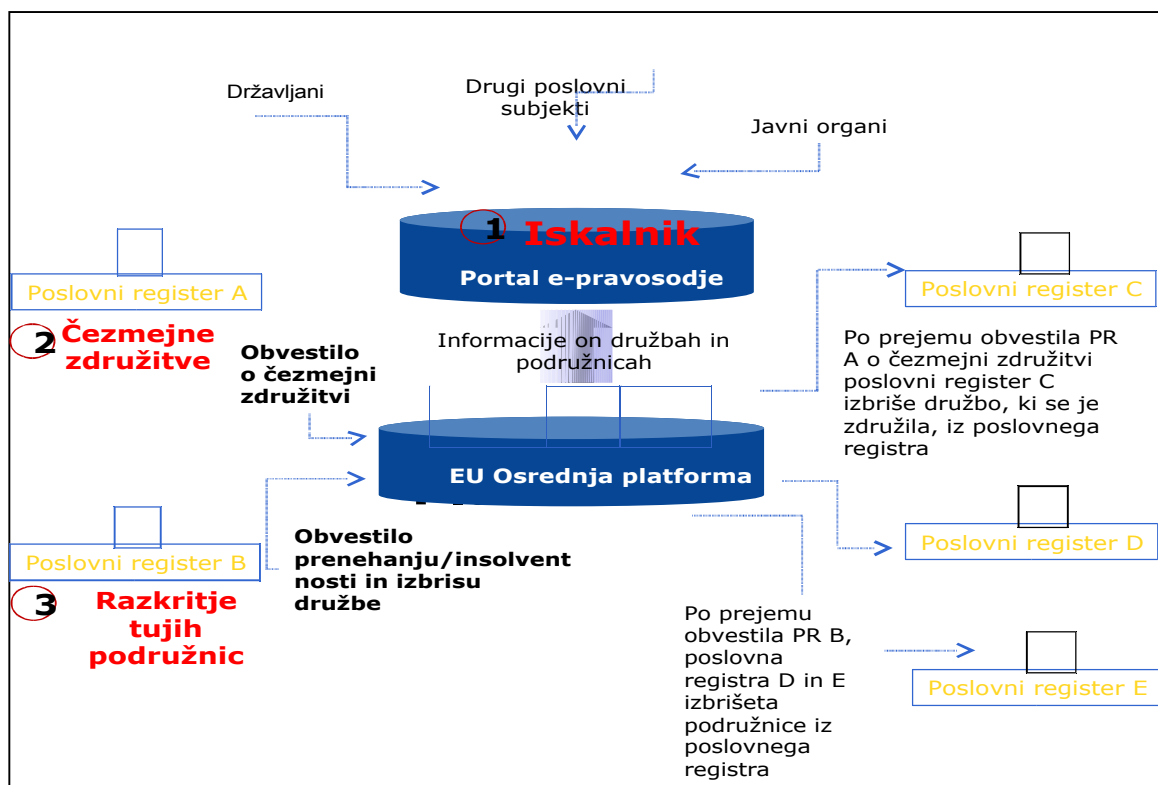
Državljani

Drugi poslovni subjekti

Javni organi

1 Iskalnik

Portal e-pravosodje

Poslovni register A

2 Čezmejne združitve

Obvestilo o čezmejni združitvi

Informacije on družbah in podružnicah

Poslovni register C

Po prejemu obvestila PR A o čezmejni združitvi poslovni register C izbriše družbo, ki se je združila, iz poslovnega registra

EU Osrednja platforma

Poslovni register B

Obvestilo prenehanju/insolventnosti in izbrisu družbe

Poslovni register D

3 Razkritje tujih podružnic

Po prejemu obvestila PR B, poslovna registra D in E izbrišeta podružnice iz poslovnega registra

Poslovni register E